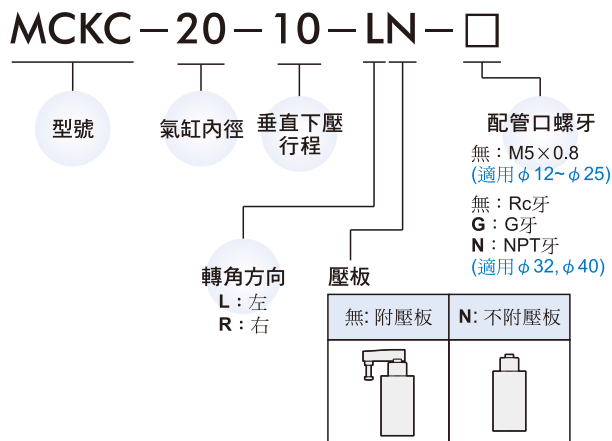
MCKC－20－10－LN－□

型號

氣缸內徑

垂直下壓行程

配管口螺牙

無：M5×0.8
(適用$\phi$12~$\phi$25)
無：Rc牙
**G**：G牙
**N**：NPT牙
(適用$\phi$32, $\phi$40)

轉角方向
**L**：左
**R**：右

壓板

| 無: 附壓板 | N: 不附壓板 |
|---|---|
| | |